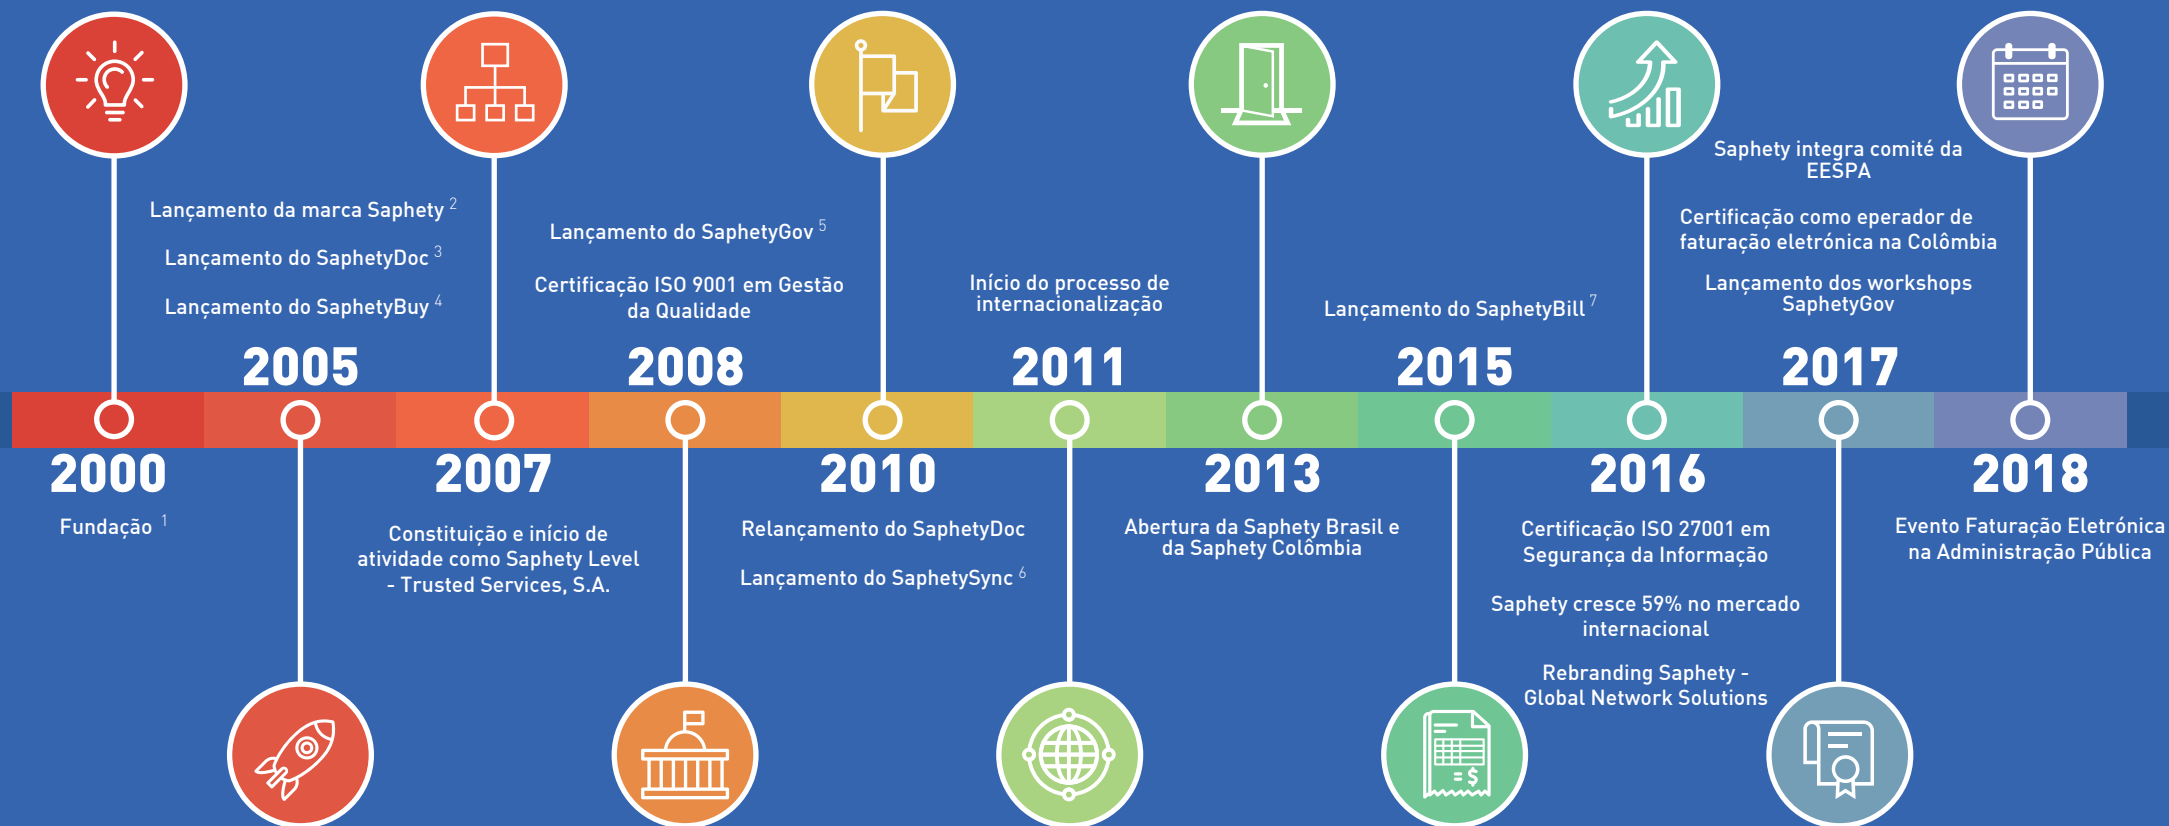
Lançamento da marca Saphety $^2$

Lançamento do SaphetyDoc $^3$

Lançamento do SaphetyBuy $^4$

2005

Lançamento do SaphetyGov $^5$

Certificação ISO 9001 em Gestão da Qualidade

2008

Início do processo de internacionalização

2011

Lançamento do SaphetyBill $^7$

2015

Saphety integra comité da EESPA

Certificação como eperador de faturação eletrónica na Colômbia

Lançamento dos workshops SaphetyGov

2017

2000

Fundação $^1$

2007

Constituição e início de atividade como Saphety Level - Trusted Services, S.A.

2010

Relançamento do SaphetyDoc

Lançamento do SaphetySync $^6$

2013

Abertura da Saphety Brasil e da Saphety Colômbia

2016

Certificação ISO 27001 em Segurança da Informação

Saphety cresce 59% no mercado internacional

Rebranding Saphety - Global Network Solutions

2018

Evento Faturação Eletrónica na Administração Pública